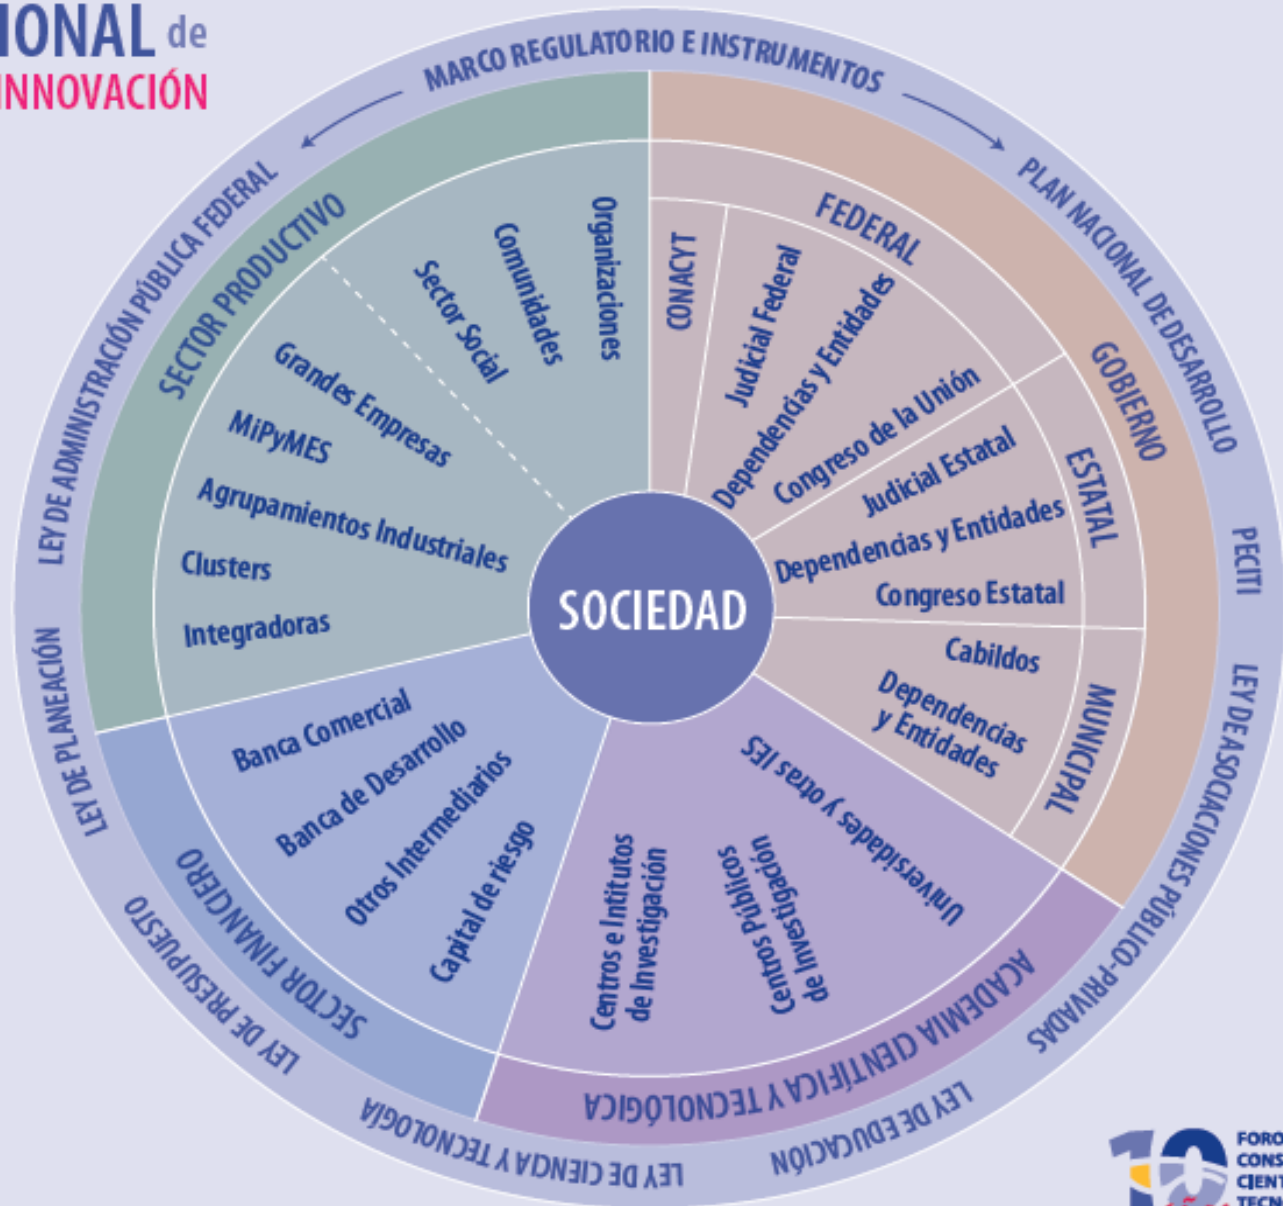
IONAL de
INNOVACIÓN

MARCO REGULATORIO E INSTRUMENTOS
PLAN NACIONAL DE DESARROLLO
PECITI
LEY DE ASOCIACIONES PÚBLICO-PRIVADAS
LEY DE EDUCACIÓN
LEY DE CIENCIA Y TECNOLOGÍA
LEY DE PRESUPUESTO
LEY DE PLANEACIÓN
LEY DE ADMINISTRACIÓN PÚBLICA FEDERAL

SECTOR PRODUCTIVO
Organizaciones
Comunidades
Sector Social
Grandes Empresas
MiPyMES
Agrupamientos Industriales
Clusters
Integradoras

GOBIERNO
FEDERAL
CONACYT
Judicial Federal
Dependencias y Entidades
Congreso de la Unión
ESTATAL
Judicial Estatal
Dependencias y Entidades
Congreso Estatal
MUNICIPAL
Cabildos
Dependencias y Entidades

SOCIEDAD

ACADEMIA CIENTÍFICA Y TECNOLÓGICA
Universidades y otras IES
Centros Públicos de Investigación
Centros e Institutos de Investigación

SECTOR FINANCIERO
Banca Comercial
Banca de Desarrollo
Otros Intermediarios
Capital de riesgo

10
FORO
CONS
CIENT
TECN